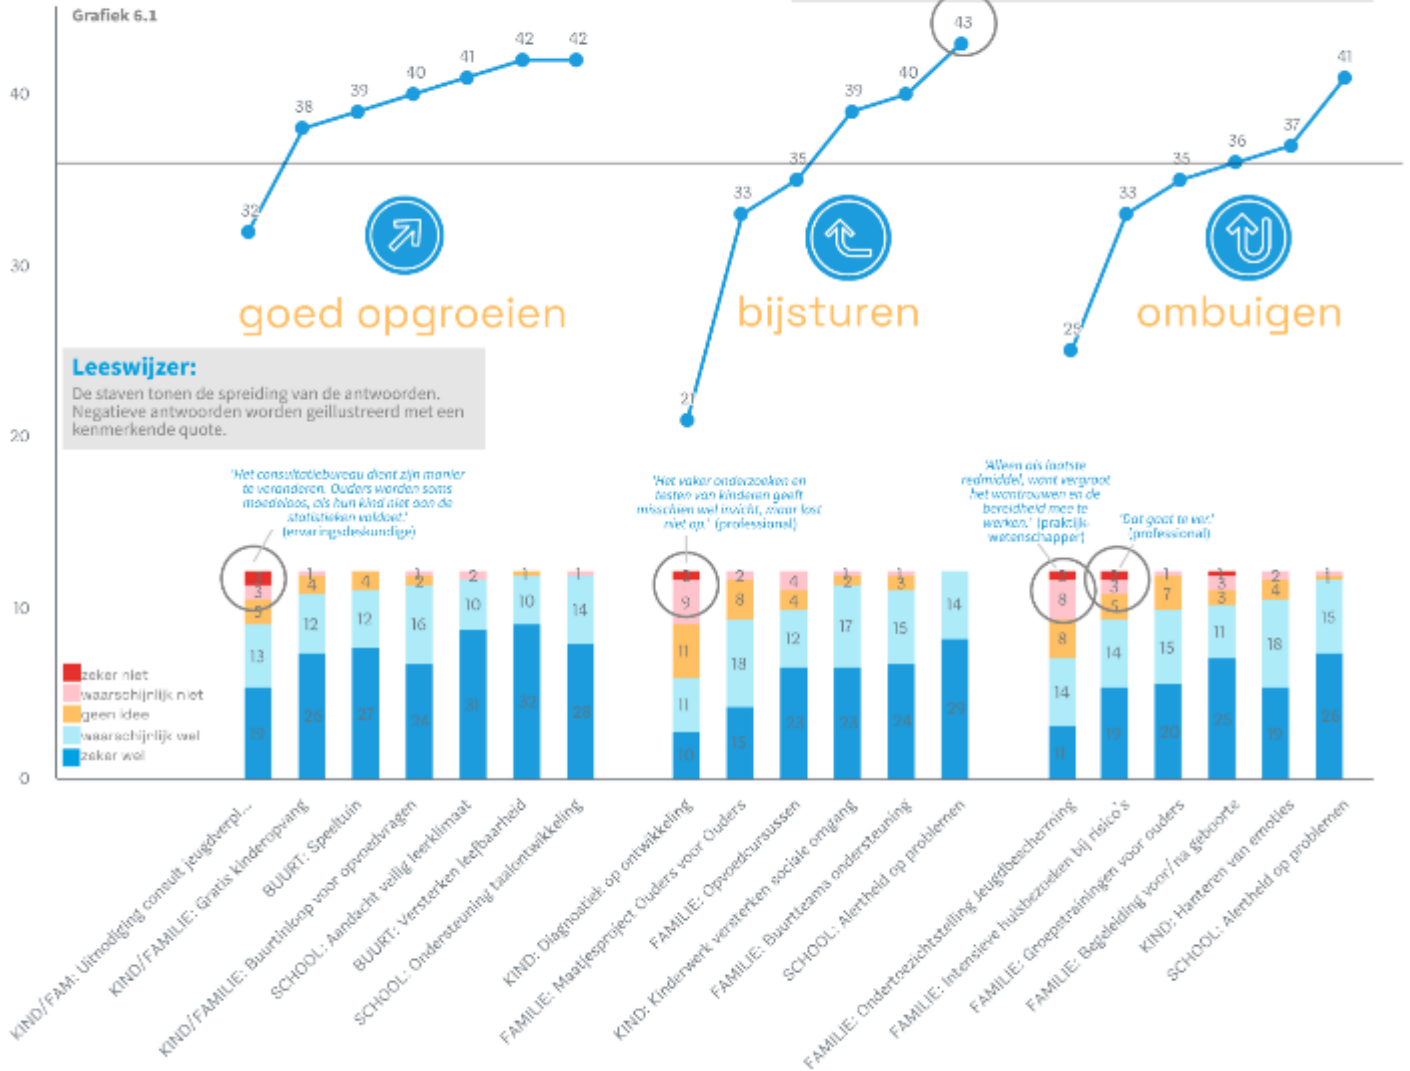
Grafiek 6.1

40

30

20

10

0

32 38 39 40 41 42 42

21 33 35 39 40 43

25 33 35 36 37 41

goed opgroeien

bijsturen

ombuigen

**Leeswijzer:**
De staven tonen de spreiding van de antwoorden. Negatieve antwoorden worden geïllustreerd met een kenmerkende quote.

'Het consultatiebureau dient zijn manier te veranderen. Ouders worden soms moedeloos, als hun kind niet aan de statistieken voldoet.' (ervaringsdeskundige)

'Het vaker onderzoeken en testen van kinderen geeft misschien wel inzicht, maar lost niet op.' (professional)

'Alleen als laatste redmiddel, want vergroot het wantrouwen en de bereidheid mee te werken.' (praktijkwetenschapper)

'Dat gaat te ver.' (professional)

zeker niet
waarschijnlijk niet
geen idee
waarschijnlijk wel
zeker wel

KIND/FAM: Uitnodiging consult jeugdverpl...
KIND/FAMILIE: Gratis kinderopvang
BUURT: Speeltuin
KIND/FAMILIE: Buurtinloop voor opvoedvragen
SCHOOL: Aandacht veilig leerklimaat
BUURT: Versterken leefbaarheid
SCHOOL: Ondersteuning taalontwikkeling
KIND: Diagnostiek op ontwikkeling
FAMILIE: Maatjesproject Ouders voor Ouders
FAMILIE: Opvoedcursussen
KIND: Kinderwerk versterken sociale omgang
FAMILIE: Buurtteams ondersteuning
SCHOOL: Alertheid op problemen
FAMILIE: Ondertoezichtstelling jeugdbescherming
FAMILIE: Intensieve huisbezoeken bij risico's
FAMILIE: Groepstrainingen voor ouders
FAMILIE: Begeleiding voor/na geboorte
KIND: Hanteren van emoties
SCHOOL: Alertheid op problemen

2 3 5 13 19
1 4 12 26
4 12 27
1 2 16 24
2 10 31
1 10 32
1 14 28
1 9 11 11 10
2 8 18 15
4 4 12 23
1 2 17 23
1 3 15 24
14 29
1 8 8 14 8
1 3 5 14 19
1 7 15 20
1 3 3 11 25
2 4 18 19
1 15 26